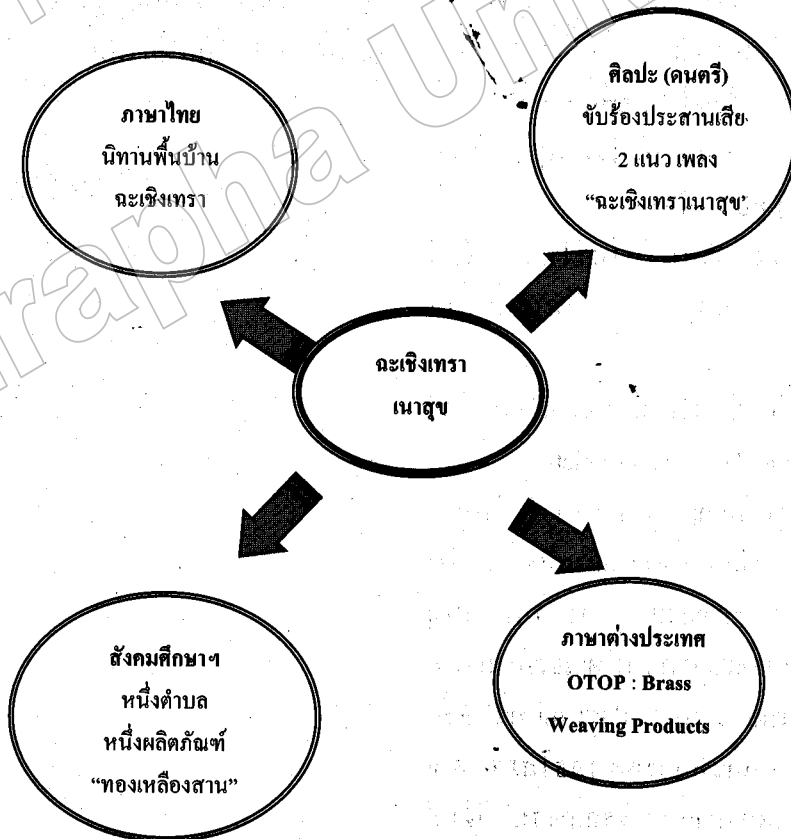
ภาษาไทย
นิทานพื้นบ้าน
ฉะเชิงเทรา

ศิลปะ (ดนตรี)
ขับร้องประสานเสียง
2 แนว เพลง
"ฉะเชิงเทราเนาสุข"

ฉะเชิงเทรา
เนาสุข

สังคมศึกษาฯ
หนึ่งตำบล
หนึ่งผลิตภัณฑ์
"ทองเหลืองสาน"

ภาษาต่างประเทศ
OTOP : Brass
Weaving Products